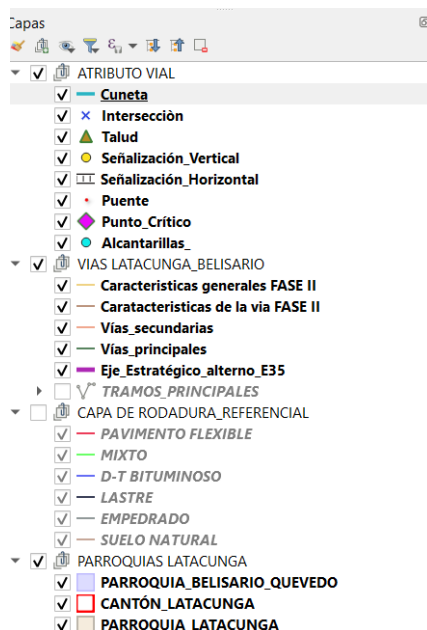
Capas

ATRIBUTO VIAL
Cuneta
Intersecciòn
Talud
Señalización_Vertical
Señalización_Horizontal
Puente
Punto_Crítico
Alcantarillas_

VIAS LATACUNGA_BELISARIO
Caracteristicas generales FASE II
Caratacteristicas de la via FASE II
Vías_secundarias
Vías_principales
Eje_Estratégico_alterno_E35

TRAMOS_PRINCIPALES

CAPA DE RODADURA_REFERENCIAL
PAVIMENTO FLEXIBLE
MIXTO
D-T BITUMINOSO
LASTRE
EMPEDRADO
SUELO NATURAL

PARROQUIAS LATACUNGA
PARROQUIA_BELISARIO_QUEVEDO
CANTÓN_LATACUNGA
PARROQUIA_LATACUNGA